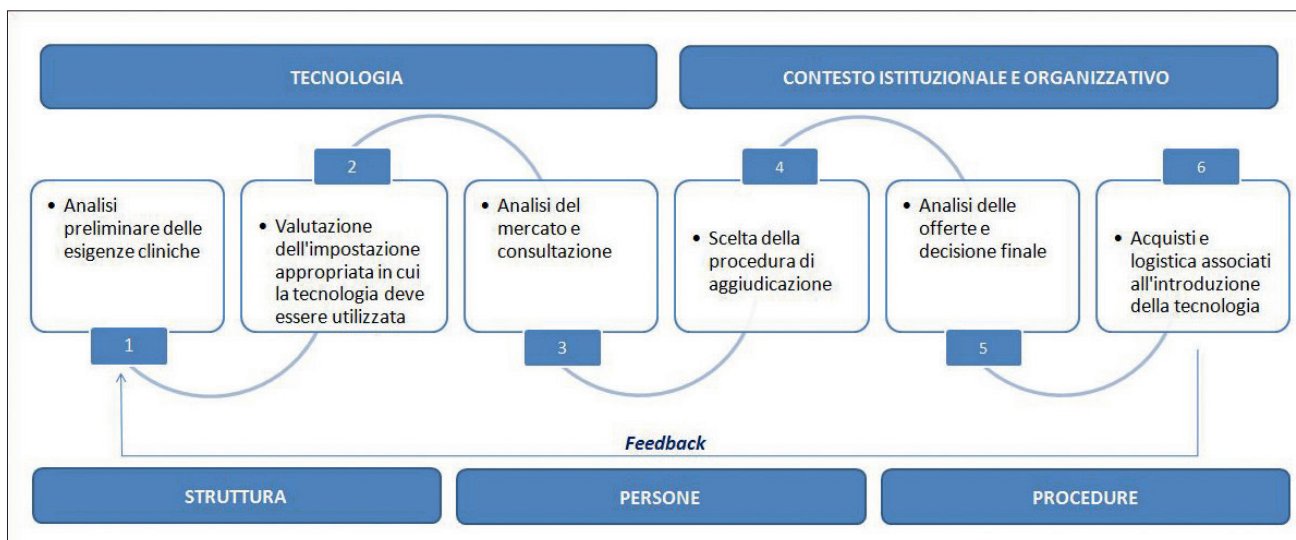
TECNOLOGIA

CONTESTO ISTITUZIONALE E ORGANIZZATIVO

- Analisi preliminare delle esigenze cliniche

1

2

- Valutazione dell'impostazione appropriata in cui la tecnologia deve essere utilizzata

- Analisi del mercato e consultazione

3

4

- Scelta della procedura di aggiudicazione

- Analisi delle offerte e decisione finale

5

6

- Acquisti e logistica associati all'introduzione della tecnologia

Feedback

STRUTTURA

PERSONE

PROCEDURE